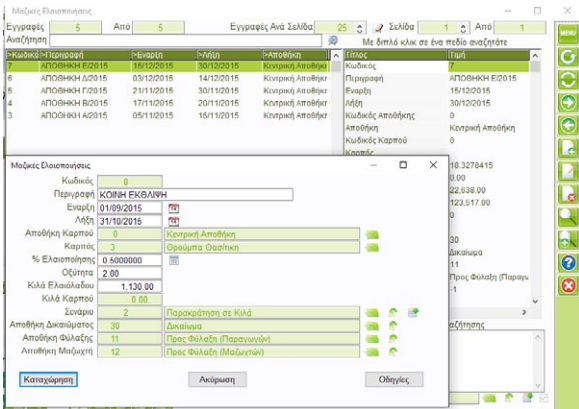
Μαζικές Ελαιοποιήσεις

Εγγραφές 5 Από 5 Εγγραφές Ανά Σελίδα 25 Σελίδα 1 Από 1

Αναζήτηση

Με διπλό κλικ σε ένα πεδίο αναζητάτε

| >Κωδικός | >Περιγραφή | >Εναρξη | >Λήξη | >Αποθήκη |
|---|---|---|---|---|
| 7 | ΑΠΟΘΗΚΗ Ε/2015 | 15/12/2015 | 30/12/2015 | Κεντρική Αποθήκ |
| 6 | ΑΠΟΘΗΚΗ Δ/2015 | 03/12/2015 | 14/12/2015 | Κεντρική Αποθήκ |
| 5 | ΑΠΟΘΗΚΗ Γ/2015 | 21/11/2015 | 30/11/2015 | Κεντρική Αποθήκ |
| 4 | ΑΠΟΘΗΚΗ Β/2015 | 17/11/2015 | 20/11/2015 | Κεντρική Αποθήκ |
| 3 | ΑΠΟΘΗΚΗ Α/2015 | 05/11/2015 | 16/11/2015 | Κεντρική Αποθήκ |

| Τίτλος | Τιμή |
|---|---|
| Κωδικός | 7 |
| Περιγραφή | ΑΠΟΘΗΚΗ Ε/2015 |
| Εναρξη | 15/12/2015 |
| Λήξη | 30/12/2015 |
| Κωδικός Αποθήκης | 0 |
| Αποθήκη | Κεντρική Αποθήκη |
| Κωδικός Καρπού | 0 |
| Καρπός | |
| | 10,3278415 |
| | 0 |
| | 22,638.00 |
| | 123,517.00 |
| | 0 |
| | 30 |
| | Δικαίωμα |
| | 11 |
| | Προς Φύλαξη (Παραγω |
| | -1 |

αζήτησης

MENU

Μαζικές Ελαιοποιήσεις

Κωδικός 0
Περιγραφή ΚΟΙΝΗ ΕΚΘΛΙΨΗ
Εναρξη 01/09/2015
Λήξη 31/10/2015
Αποθήκη Καρπού 0 Κεντρική Αποθήκη
Καρπός 3 Ορούμπα Θασίτικη
% Ελαιοποίησης 0.5000000
Οξύτητα 2.00
Κιλά Ελαιολάδου 1,130.00
Κιλά Καρπού 0.00
Σενάριο 2 Παρακράτηση σε Κιλά
Αποθήκη Δικαιώματος 30 Δικαίωμα
Αποθήκη Φύλαξης 11 Προς Φύλαξη (Παραγωγών)
Αποθήκη Μαζικών 12 Προς Φύλαξη (Μαζικών)

Καταχώρηση Ακύρωση Οδηγίες